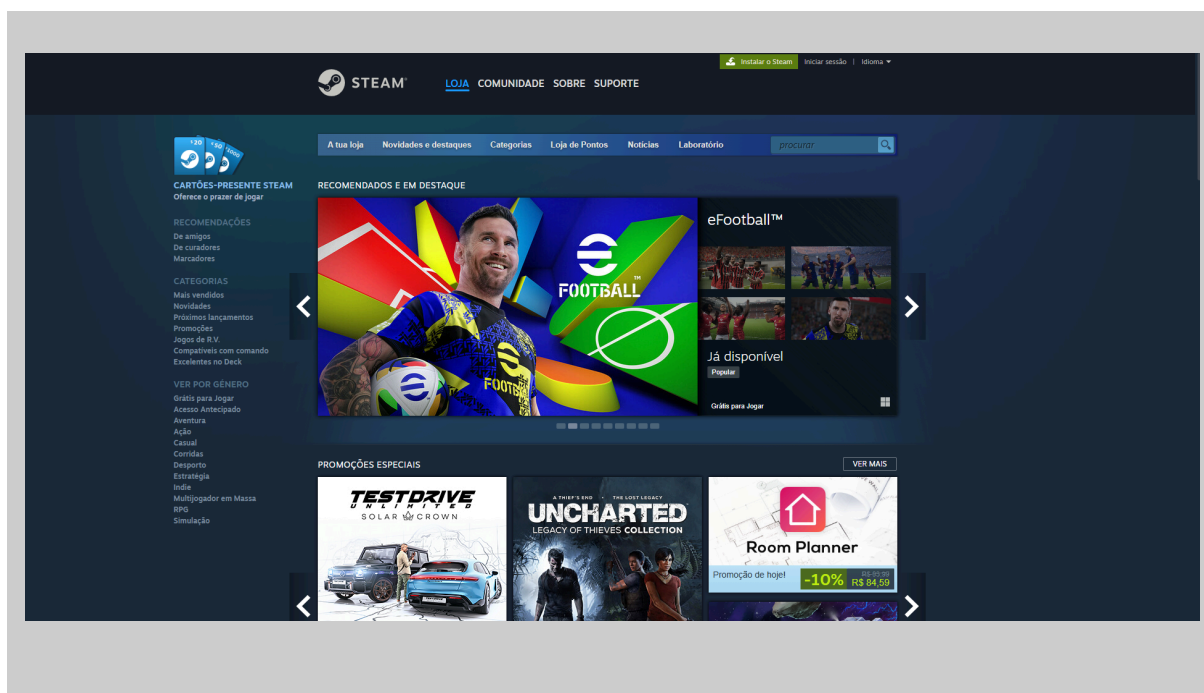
Instalar o Steam Iniciar sessão | Idioma

STEAM LOJA COMUNIDADE SOBRE SUPORTE

A tua loja Novidades e destaques Categorias Loja de Pontos Notícias Laboratório procurar

CARTÕES-PRESENTE STEAM
Oferece o prazer de jogar

RECOMENDAÇÕES
De amigos
De curadores
Marcadores

CATEGORIAS
Mais vendidos
Novidades
Próximos lançamentos
Promoções
Jogos de R.V.
Compatíveis com comando
Excelentes no Deck

VER POR GÉNERO
Grátis para Jogar
Acesso Antecipado
Aventura
Ação
Casual
Corridas
Desporto
Estratégia
Indie
Multijogador em Massa
RPG
Simulação

RECOMENDADOS E EM DESTAQUE

FOOTBALL™

eFootball™

Já disponível
Popular
Grátis para Jogar

PROMOÇÕES ESPECIAIS
VER MAIS

TESTDRIVE UNLIMITED SOLAR CROWN

A THIEF'S END • THE LOST LEGACY
UNCHARTED
LEGACY OF THIEVES COLLECTION

Room Planner
Promoção de hoje! -10% R$ 93,99 R$ 84,59